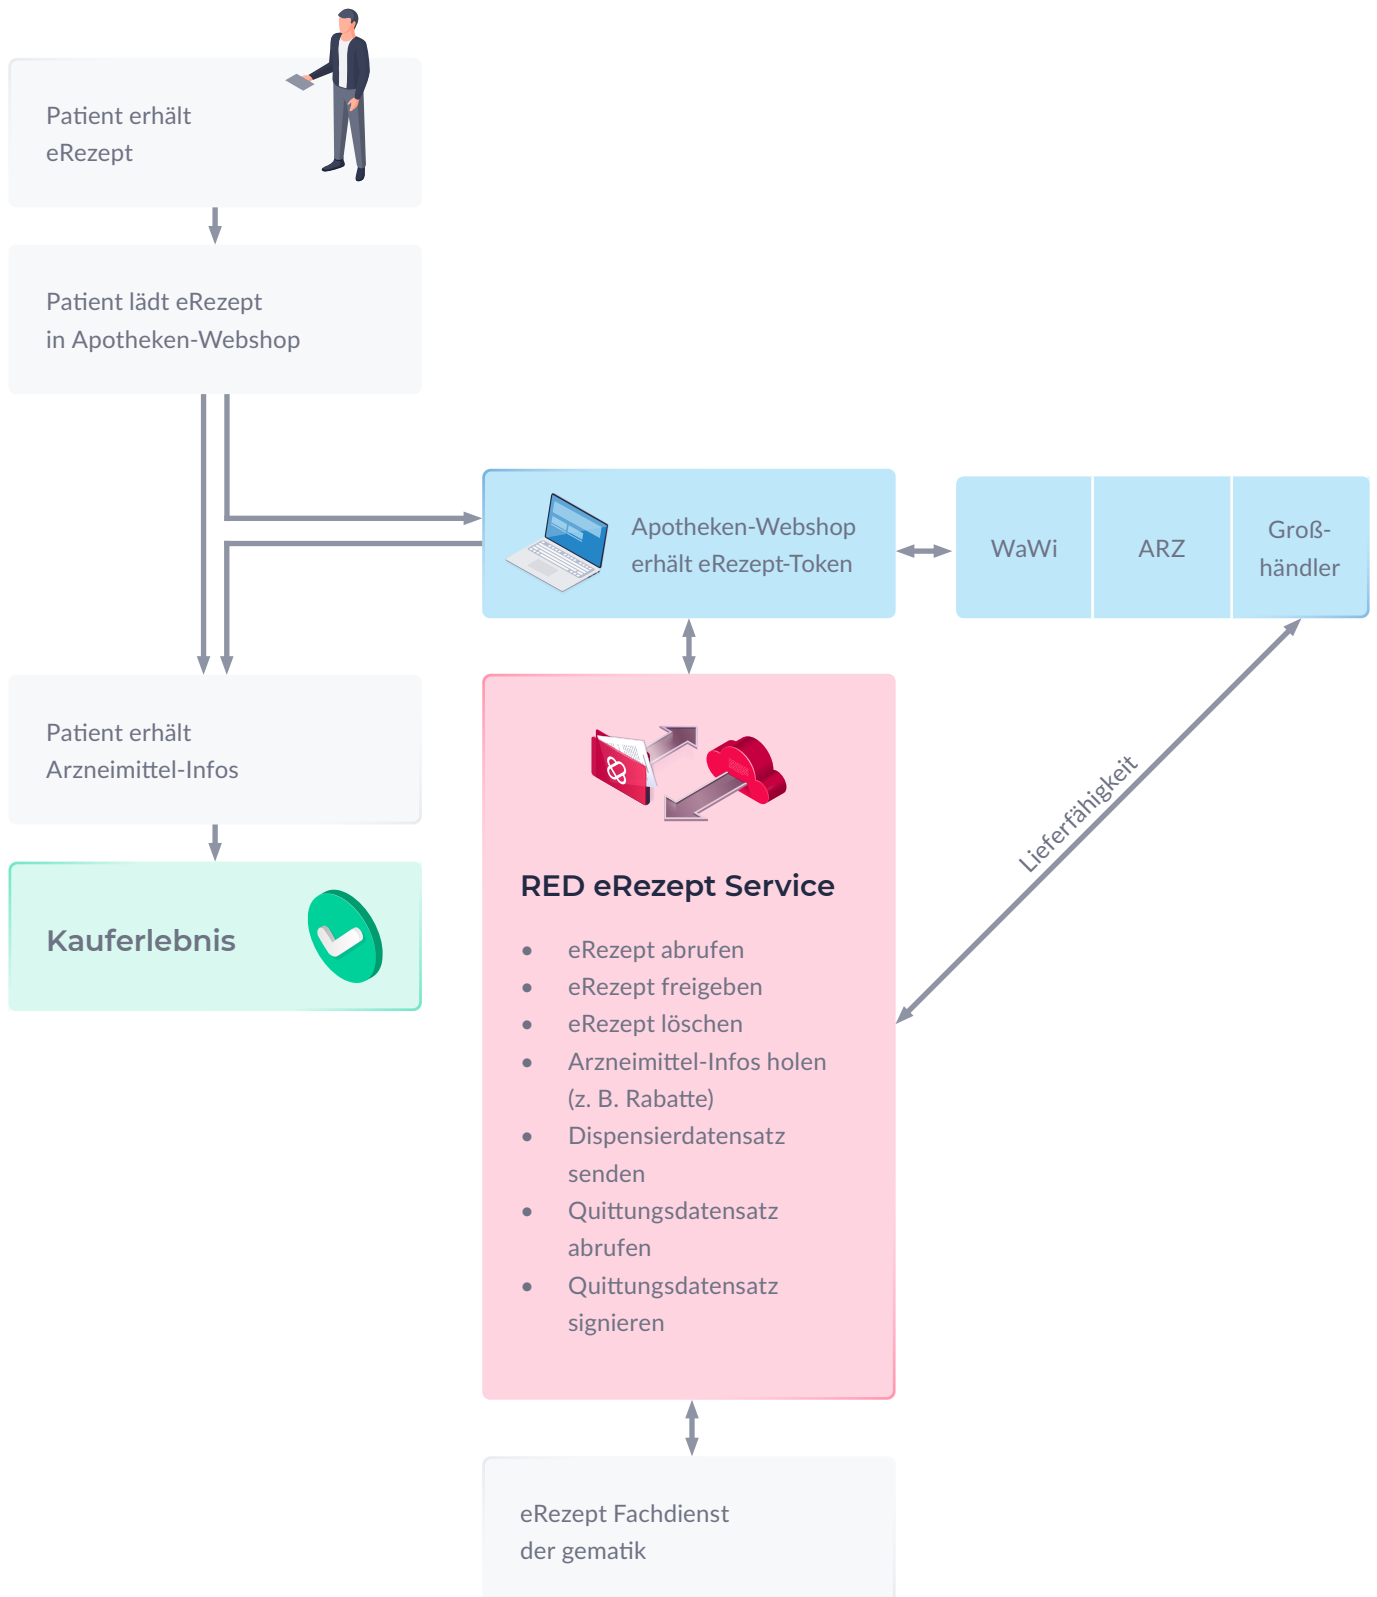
Patient erhält eRezept

Patient lädt eRezept in Apotheken-Webshop

Apotheken-Webshop erhält eRezept-Token

WaWi

ARZ

Groß-händler

Patient erhält Arzneimittel-Infos

Kauferlebnis

RED eRezept Service

- eRezept abrufen
- eRezept freigeben
- eRezept löschen
- Arzneimittel-Infos holen (z. B. Rabatte)
- Dispensierdatensatz senden
- Quittungsdatensatz abrufen
- Quittungsdatensatz signieren

Lieferfähigkeit

eRezept Fachdienst der gematik